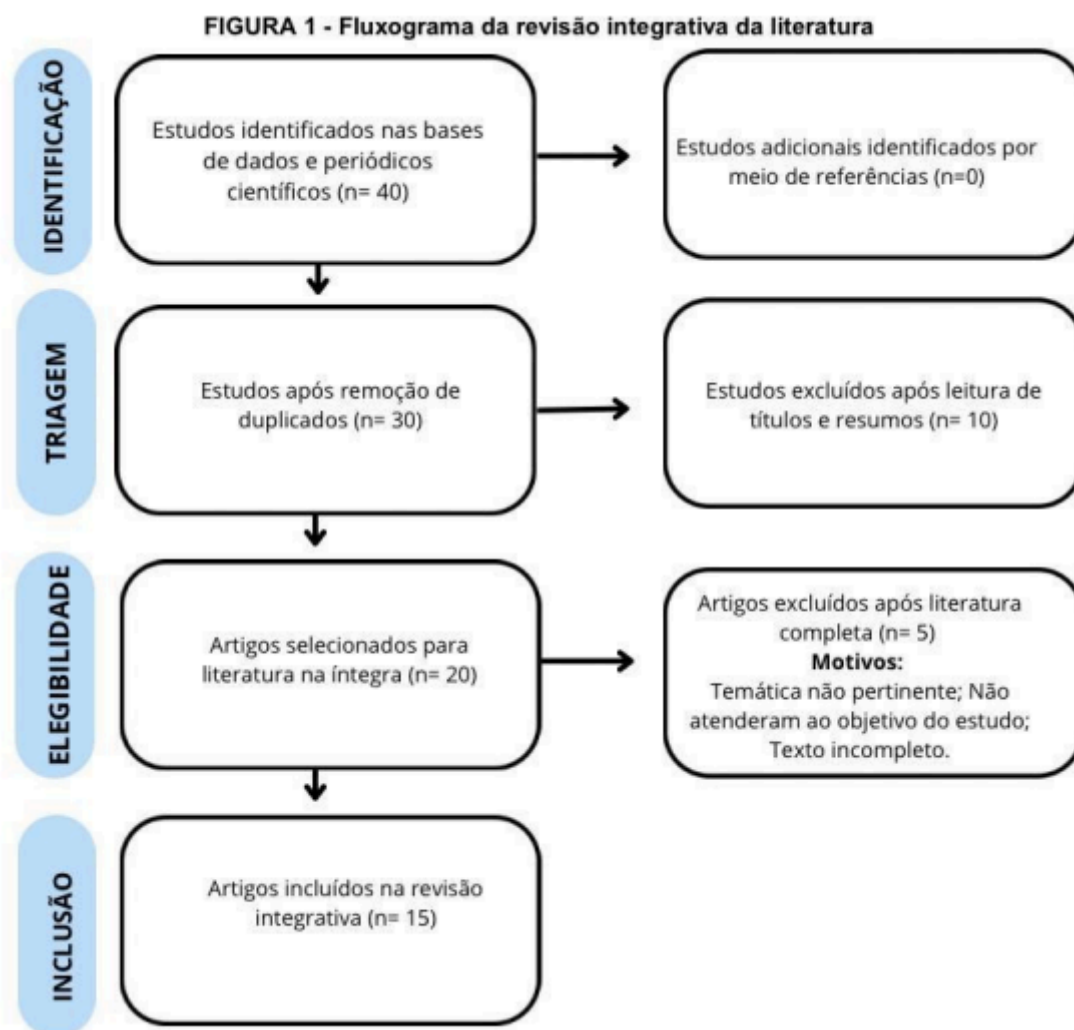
FIGURA 1 - Fluxograma da revisão integrativa da literatura

IDENTIFICAÇÃO

Estudos identificados nas bases de dados e periódicos científicos (n= 40)

Estudos adicionais identificados por meio de referências (n=0)

TRIAGEM

Estudos após remoção de duplicados (n= 30)

Estudos excluídos após leitura de títulos e resumos (n= 10)

ELEGIBILIDADE

Artigos selecionados para literatura na íntegra (n= 20)

Artigos excluídos após literatura completa (n= 5)
**Motivos:**
Temática não pertinente; Não atenderam ao objetivo do estudo; Texto incompleto.

INCLUSÃO

Artigos incluídos na revisão integrativa (n= 15)